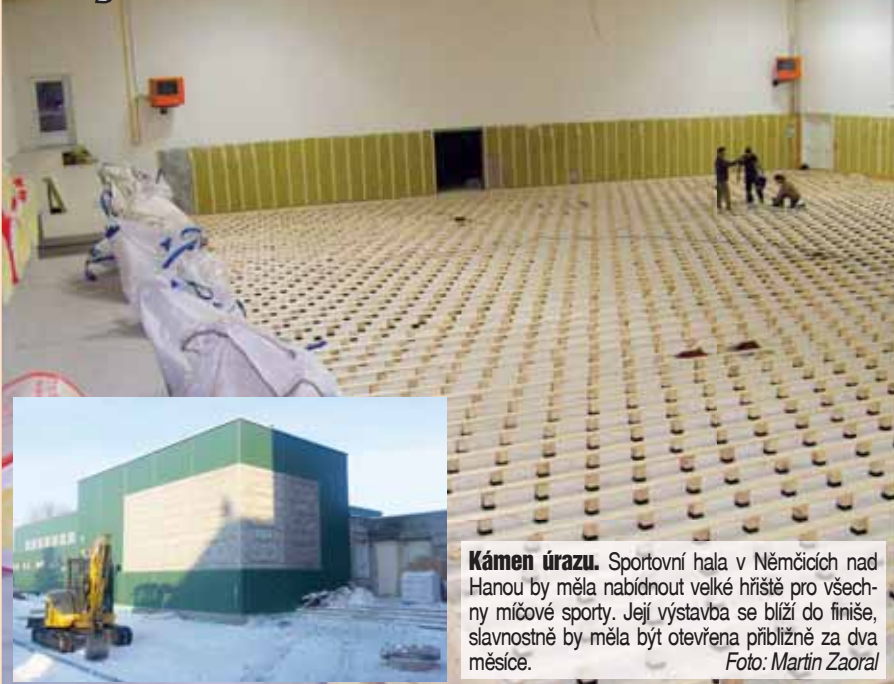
**Kámen úrazu.** Sportovní hala v Němčicích nad Hanou by měla nabídnout velké hřiště pro všechny míčové sporty. Její výstavba se blíží do finiše, slavnostně by měla být otevřena přibližně za dva měsíce. *Foto: Martin Zaoral*